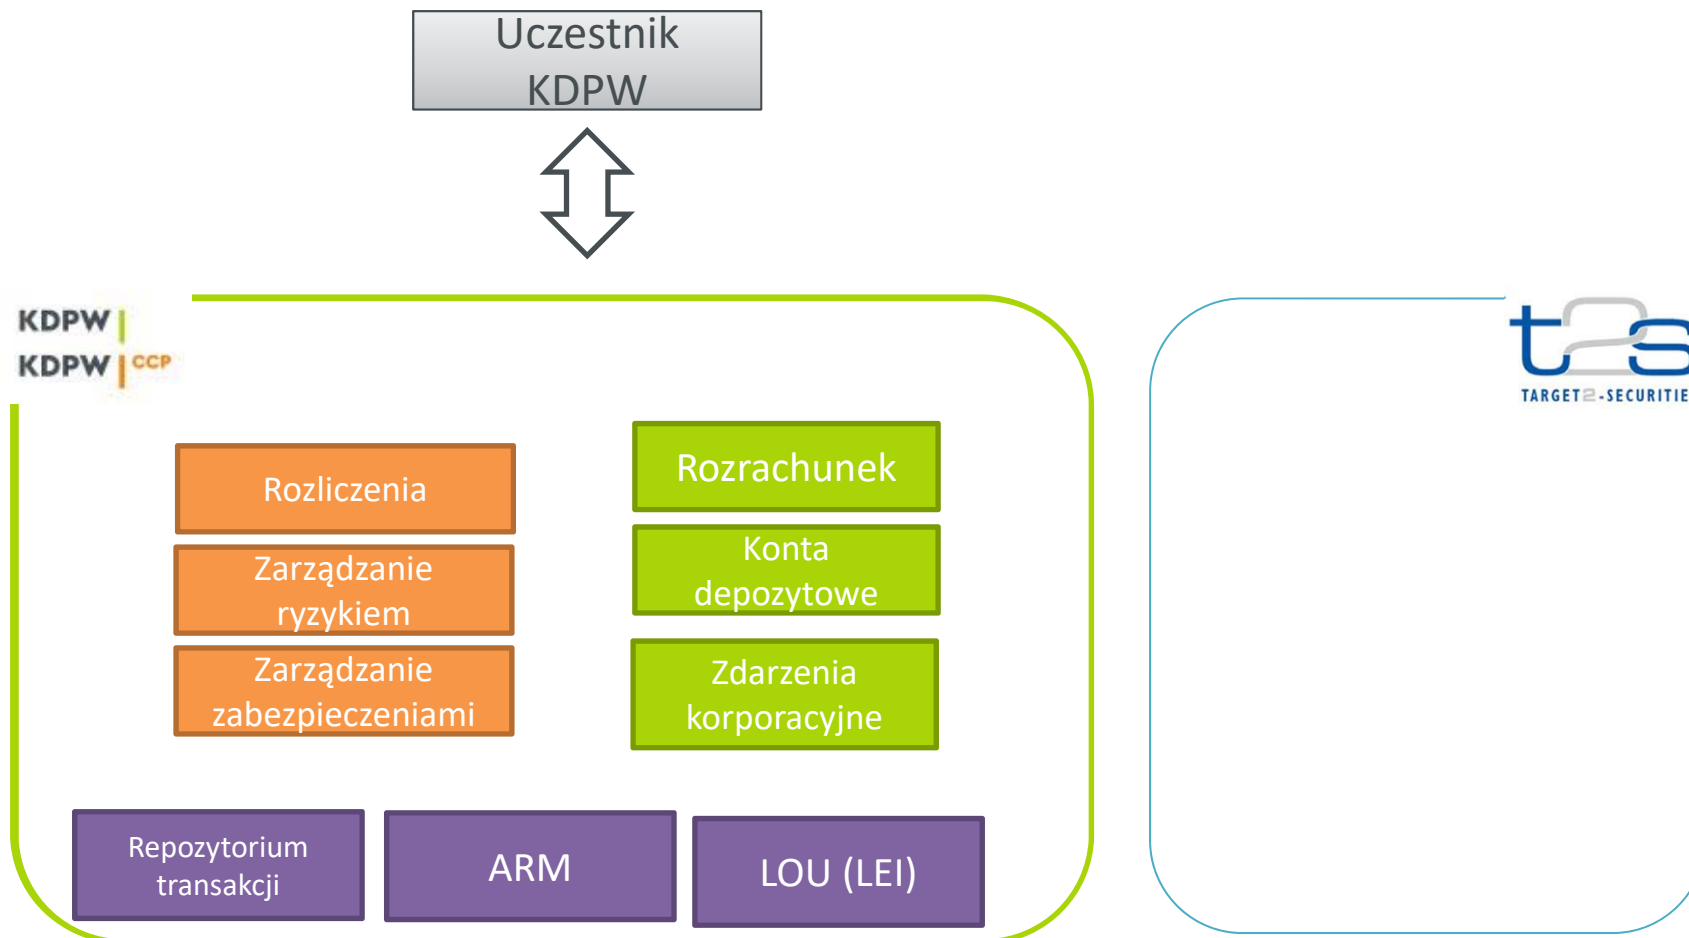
Uczestnik KDPW

KDPW
KDPW CCP

Rozliczenia

Zarządzanie ryzykiem

Zarządzanie zabezpieczeniami

Rozrachunek

Konta depozytowe

Zdarzenia korporacyjne

Repozytorium transakcji

ARM

LOU (LEI)

t2s
TARGET2-SECURITIE